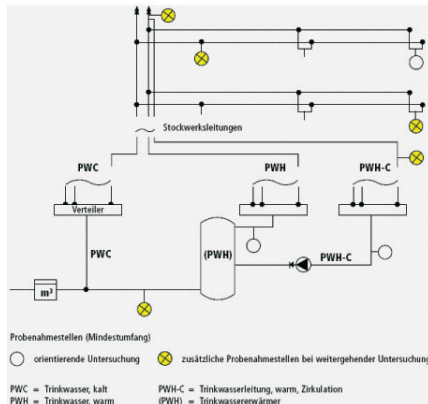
Stockwerksleitungen

PWC

PWH

PWH-C

Verteiler

PWC

(PWH)

PWH-C

m³

Probenahmestellen (Mindestumfang)

orientierende Untersuchung

zusätzliche Probenahmestellen bei weitergehender Untersuchung

PWC = Trinkwasser, kalt
PWH = Trinkwasser, warm

PWH-C = Trinkwasserleitung, warm, Zirkulation
(PWH) = Trinkwassererwärmer